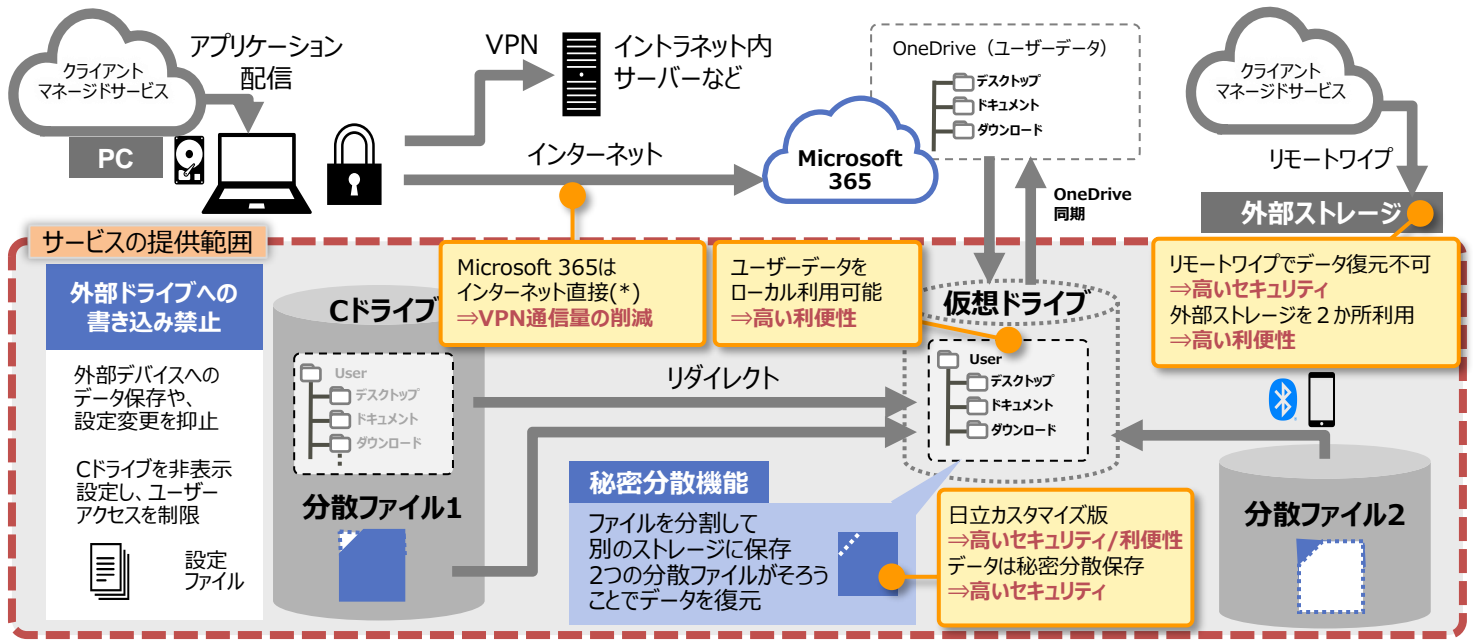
クライアント
マネージドサービス

アプリケーション
配信

PC

VPN

イントラネット内
サーバーなど

インターネット

Microsoft
365

OneDrive（ユーザーデータ）
デスクトップ
ドキュメント
ダウンロード

OneDrive
同期

クライアント
マネージドサービス

リモートワイプ

外部ストレージ

サービスの提供範囲

外部ドライブへの
書き込み禁止

外部デバイスへの
データ保存や、
設定変更を抑止

Cドライブを非表示
設定し、ユーザー
アクセスを制限

設定
ファイル

Cドライブ

User
デスクトップ
ドキュメント
ダウンロード

分散ファイル1

Microsoft 365は
インターネット直接(*)
⇒VPN通信量の削減

ユーザーデータを
ローカル利用可能
⇒高い利便性

仮想ドライブ

User
デスクトップ
ドキュメント
ダウンロード

リダイレクト

リモートワイプでデータ復元不可
⇒高いセキュリティ
外部ストレージを２か所利用
⇒高い利便性

秘密分散機能

ファイルを分割して
別のストレージに保存
2つの分散ファイルがそろう
ことでデータを復元

日立カスタマイズ版
⇒高いセキュリティ/利便性
データは秘密分散保存
⇒高いセキュリティ

分散ファイル2